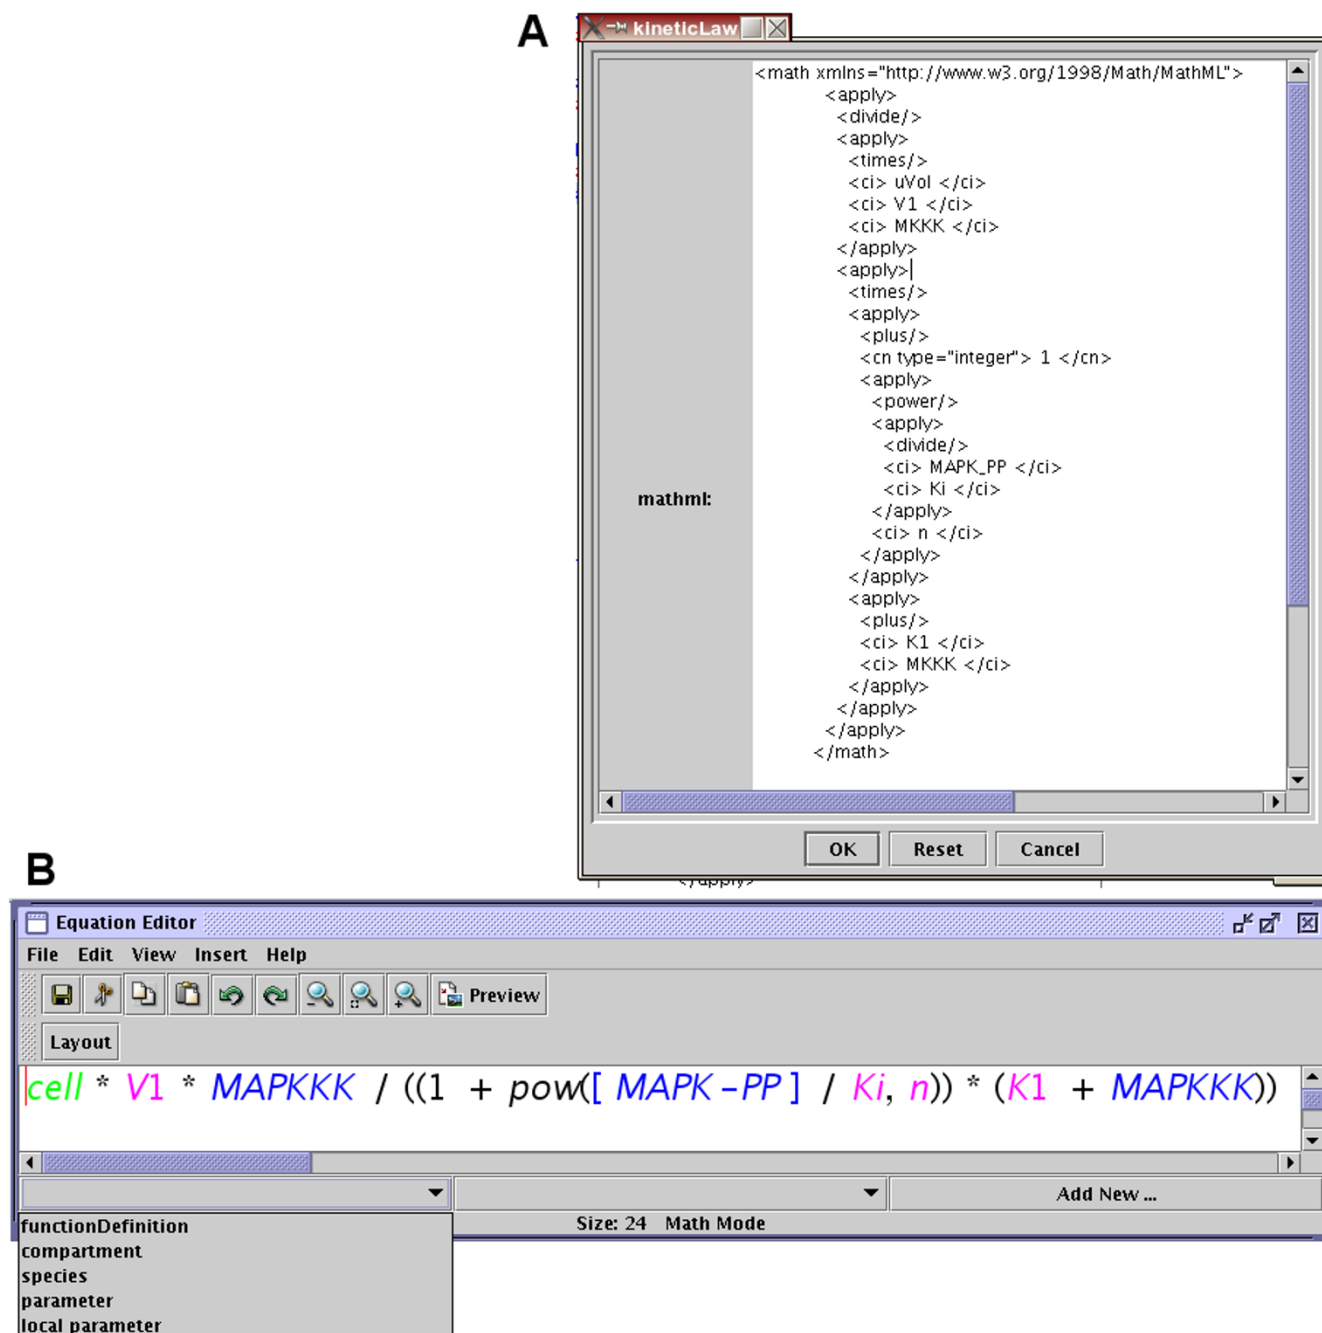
A

kineticLaw

mathml:

<math xmlns="http://www.w3.org/1998/Math/MathML">
<apply>
<divide/>
<apply>
<times/>
<ci> uVol </ci>
<ci> V1 </ci>
<ci> MKKK </ci>
</apply>
<apply>
<times/>
<apply>
<plus/>
<cn type="integer"> 1 </cn>
<apply>
<power/>
<apply>
<divide/>
<ci> MAPK_PP </ci>
<ci> Ki </ci>
</apply>
<ci> n </ci>
</apply>
</apply>
<apply>
<plus/>
<ci> K1 </ci>
<ci> MKKK </ci>
</apply>
</apply>
</apply>
</math>

OK Reset Cancel

B

Equation Editor

File Edit View Insert Help

Preview

Layout

cell * V1 * MAPKKK / ((1 + pow([ MAPK - PP ] / Ki, n)) * (K1 + MAPKKK))

Add New ...

Size: 24 Math Mode

functionDefinition
compartment
species
parameter
local parameter